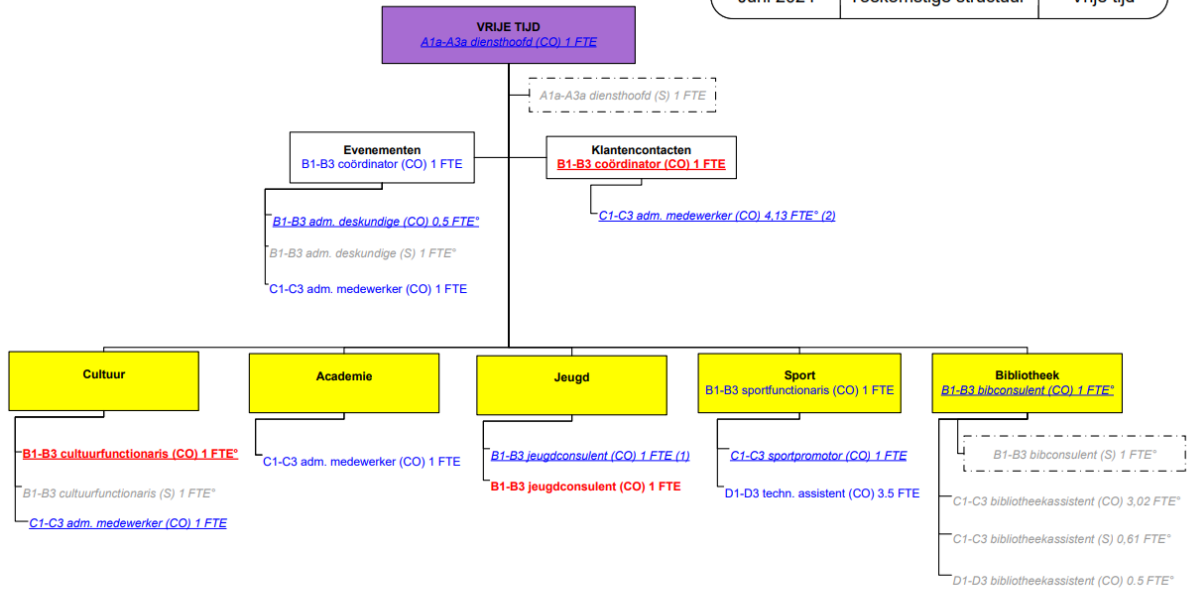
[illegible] | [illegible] | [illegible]

VRIJE TIJD
A1a-A3a diensthoofd (CO) 1 FTE

A1a-A3a diensthoofd (S) 1 FTE

Evenementen
B1-B3 coördinator (CO) 1 FTE

B1-B3 adm. deskundige (CO) 0,5 FTE°

B1-B3 adm. deskundige (S) 1 FTE°

C1-C3 adm. medewerker (CO) 1 FTE

Klantencontacten
B1-B3 coördinator (CO) 1 FTE

C1-C3 adm. medewerker (CO) 4,13 FTE° (2)

Cultuur

B1-B3 cultuurfunctionaris (CO) 1 FTE°

B1-B3 cultuurfunctionaris (S) 1 FTE°

C1-C3 adm. medewerker (CO) 1 FTE

Academie

C1-C3 adm. medewerker (CO) 1 FTE

Jeugd

B1-B3 jeugdconsulent (CO) 1 FTE (1)

B1-B3 jeugdconsulent (CO) 1 FTE

Sport
B1-B3 sportfunctionaris (CO) 1 FTE

C1-C3 sportpromotor (CO) 1 FTE

D1-D3 techn. assistent (CO) 3.5 FTE

Bibliotheek
B1-B3 bibconsulent (CO) 1 FTE°

B1-B3 bibconsulent (S) 1 FTE°

C1-C3 bibliotheekassistent (CO) 3,02 FTE°

C1-C3 bibliotheekassistent (S) 0,61 FTE°

D1-D3 bibliotheekassistent (CO) 0.5 FTE°